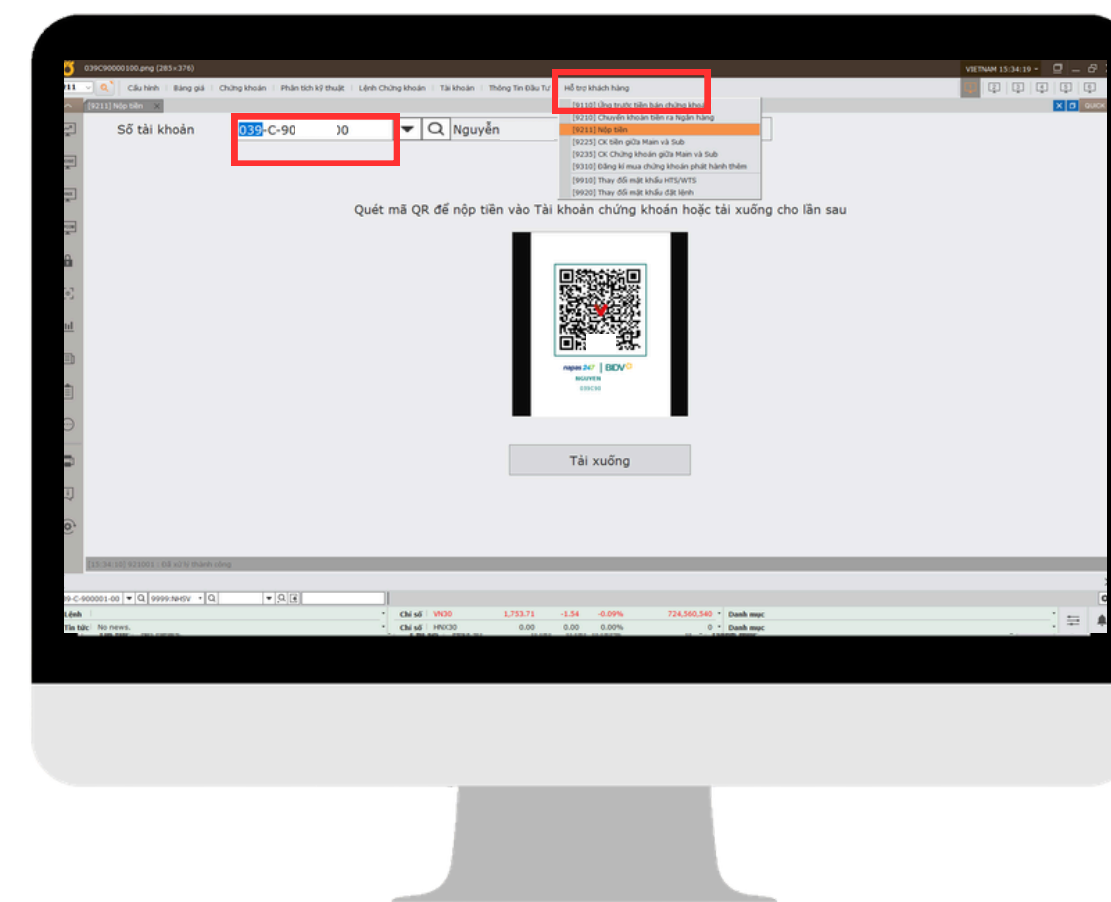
039C90000100.png (285×376)

VIETNAM 15:34:19

Cấu hình | Bảng giá | Chứng khoán | Phân tích kỹ thuật | Lệnh Chứng khoán | Tài khoản | Thông Tin Đầu Tư | Hỗ trợ khách hàng

[9211] Nộp tiền

QUICK

[9110] Ứng trước tiền bán chứng khoán
[9210] Chuyển khoản tiền ra Ngân hàng
[9211] Nộp tiền
[9225] CK tiền giữa Main và Sub
[9235] CK Chứng khoán giữa Main và Sub
[9310] Đăng kí mua chứng khoán phát hành thêm
[9910] Thay đổi mật khẩu HTS/WTS
[9920] Thay đổi mật khẩu đặt lệnh

Số tài khoản 039-C-90 00 Nguyễn

Quét mã QR để nộp tiền vào Tài khoản chứng khoán hoặc tải xuống cho lần sau

napas 247 | BIDV
NGUYEN
039C90

Tải xuống

[15:34:18] 921001 : Đã xử lí thành công

9-C-900001-00 | 9999:NHSV

Lệnh
Tin tức: No news.

Chỉ số VN30 1,753.71 -1.54 -0.09% 724,560,540 Danh mục
Chỉ số HNX30 0.00 0.00 0.00% 0 Danh mục